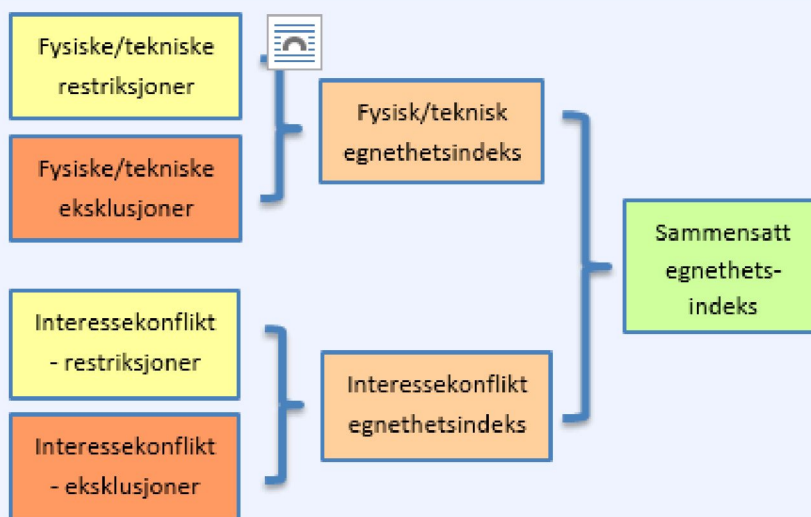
Fysiske/tekniske restriksjoner

Fysiske/tekniske eksklusjoner

Fysisk/teknisk egnethetsindeks

Sammensatt egnethets-indeks

Interessekonflikt - restriksjoner

Interessekonflikt - eksklusjoner

Interessekonflikt egnethetsindeks